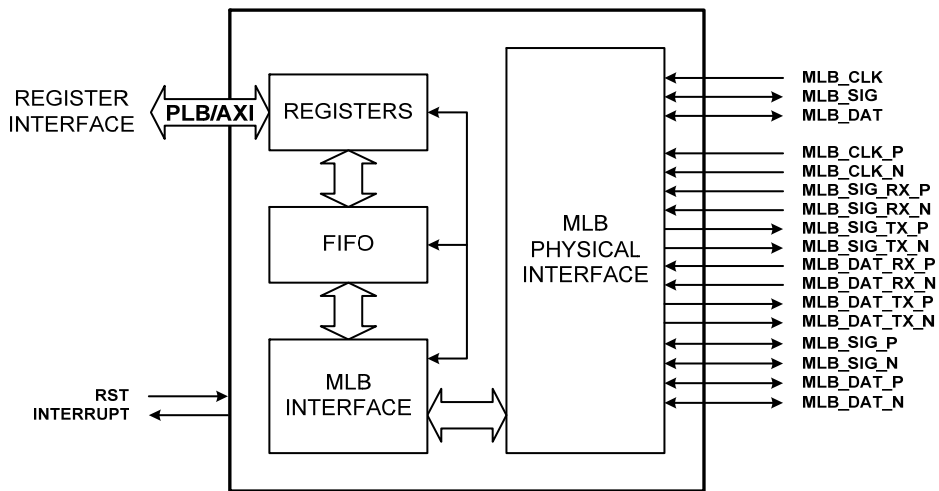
REGISTER INTERFACE

PLB/AXI

REGISTERS

FIFO

MLB INTERFACE

MLB PHYSICAL INTERFACE

RST
INTERRUPT

MLB_CLK
MLB_SIG
MLB_DAT

MLB_CLK_P
MLB_CLK_N
MLB_SIG_RX_P
MLB_SIG_RX_N
MLB_SIG_TX_P
MLB_SIG_TX_N
MLB_DAT_RX_P
MLB_DAT_RX_N
MLB_DAT_TX_P
MLB_DAT_TX_N
MLB_SIG_P
MLB_SIG_N
MLB_DAT_P
MLB_DAT_N